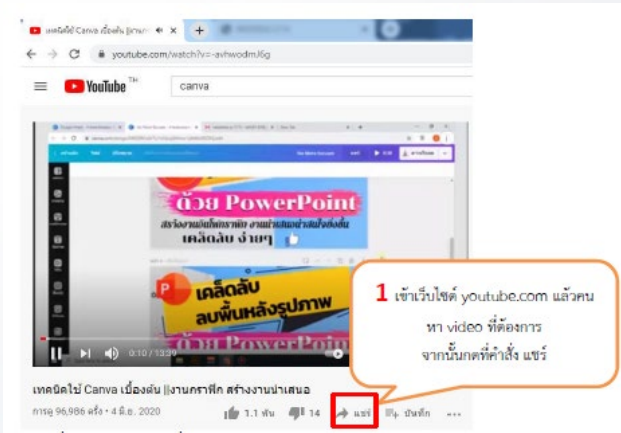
เทคนิคใช้ Canva เบื้องต้น ||งานก ◀ ×

youtube.com/watch?v=-avhwodmJ6g

YouTube TH

canva

ด้วย PowerPoint

สร้างงานอินโฟกราฟิก งานนำเสนอน่าสนใจยิ่งขึ้น

เคล็ดลับ ง่ายๆ

เคล็ดลับ

ลบพื้นหลังรูปภาพ

ด้วย PowerPoint

0:10 / 13:29

เทคนิคใช้ Canva เบื้องต้น ||งานกราฟิก สร้างงานน่าเสนอ

การดู 96,986 ครั้ง • 4 มิ.ย. 2020

1.1 พัน

14

แชร์

บันทึก

1 เข้าเว็บไซต์ youtube.com แล้วค้นหา video ที่ต้องการ จากนั้นกดที่คำสั่ง แชร์